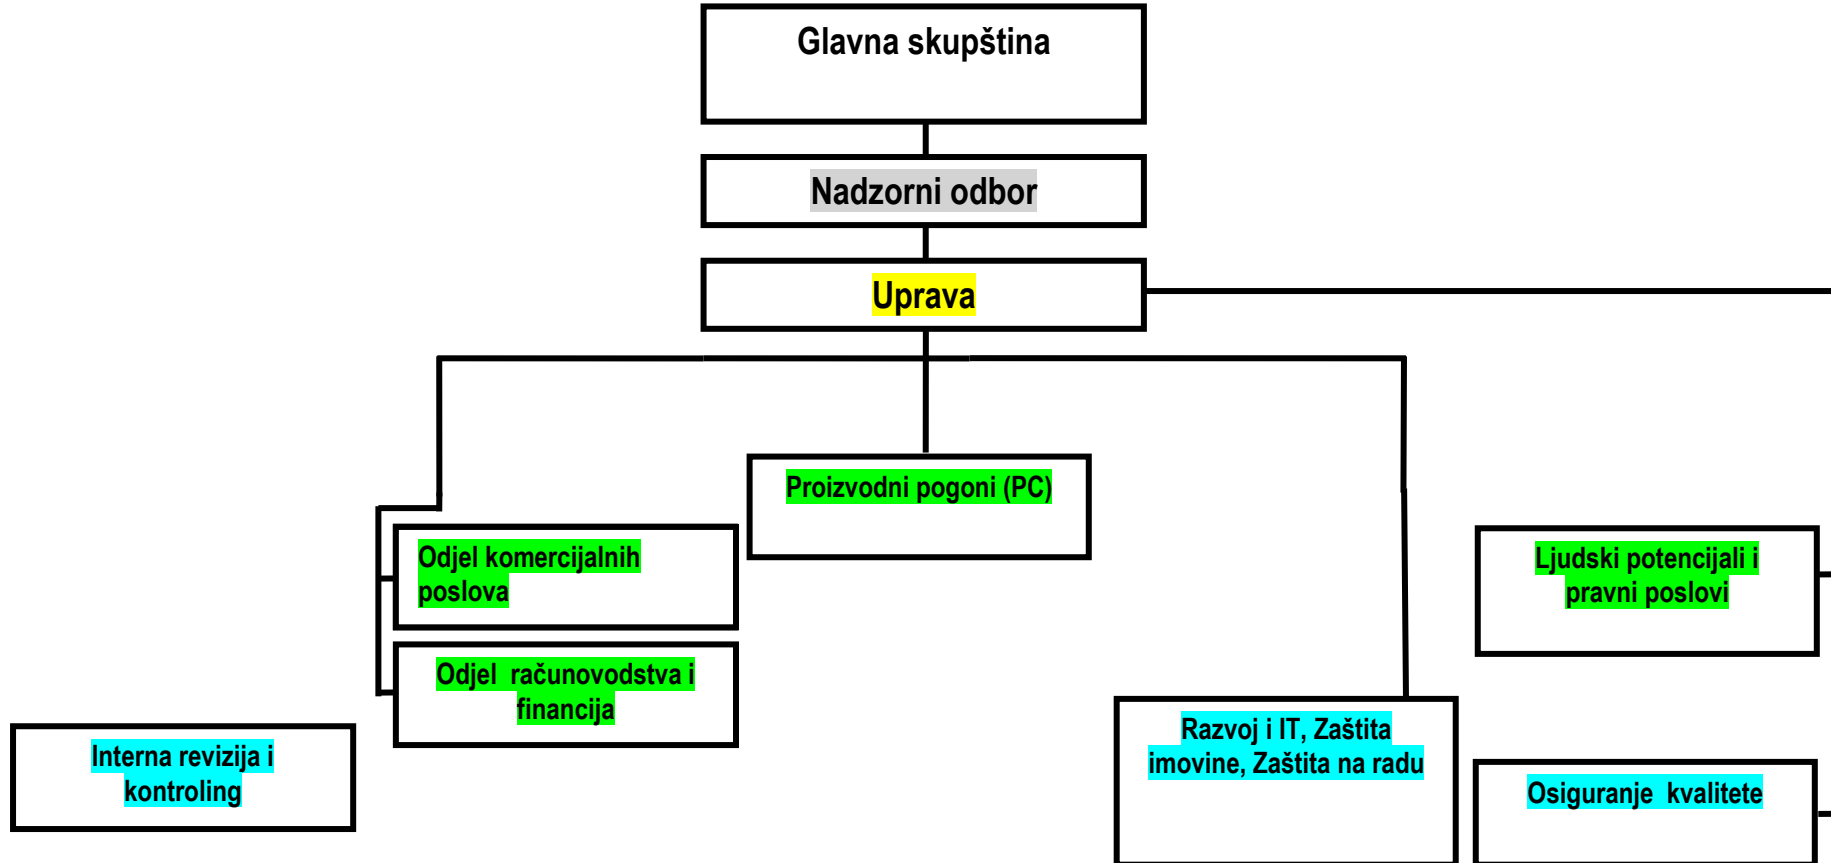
Glavna skupština

Nadzorni odbor

Uprava

Proizvodni pogoni (PC)

Odjel komercijalnih poslova

Odjel računovodstva i financija

Ljudski potencijali i pravni poslovi

Interna revizija i kontroling

Razvoj i IT, Zaštita imovine, Zaštita na radu

Osiguranje kvalitete